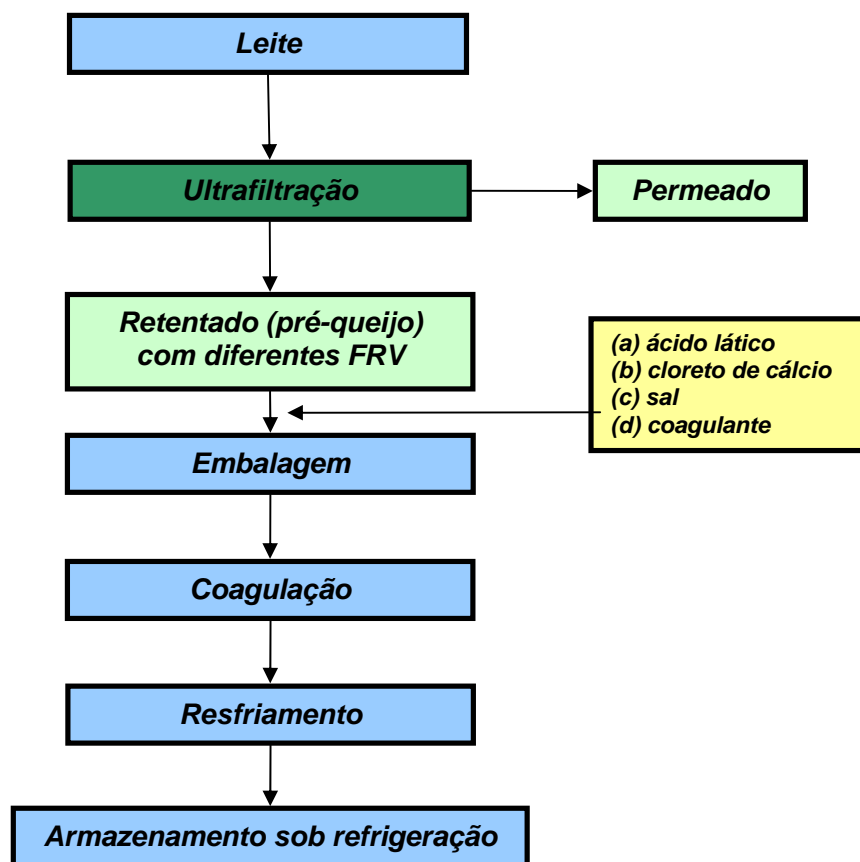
Leite

Ultrafiltração

Permeado

Retentado (pré-queijo) com diferentes FRV

(a) ácido lático
(b) cloreto de cálcio
(c) sal
(d) coagulante

Embalagem

Coagulação

Resfriamento

Armazenamento sob refrigeração